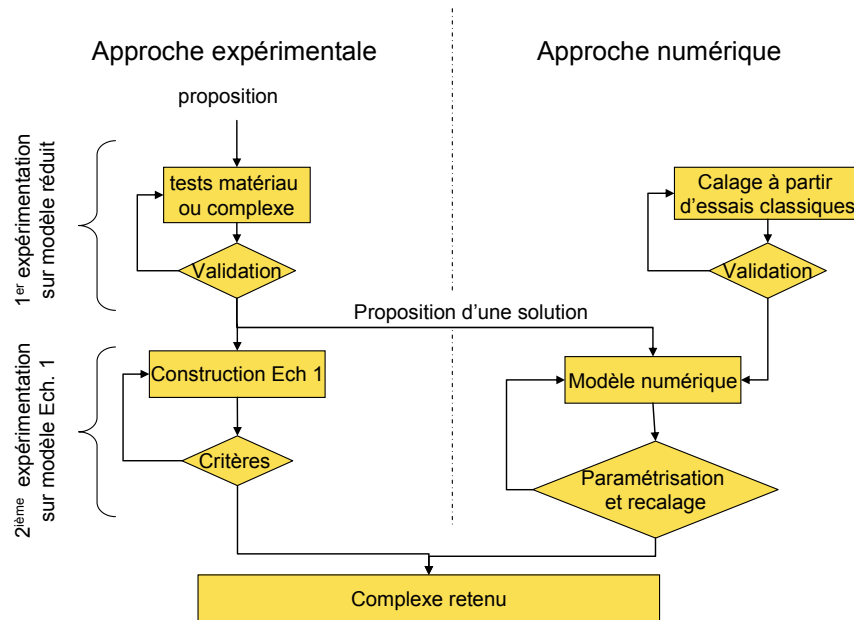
Approche expérimentale

Approche numérique

proposition

1$^{er}$ expérimentation sur modèle réduit

tests matériau ou complexe

Validation

Calage à partir d'essais classiques

Validation

Proposition d'une solution

2$^{ième}$ expérimentation sur modèle Ech. 1

Construction Ech 1

Critères

Modèle numérique

Paramétrisation et recalage

Complexe retenu